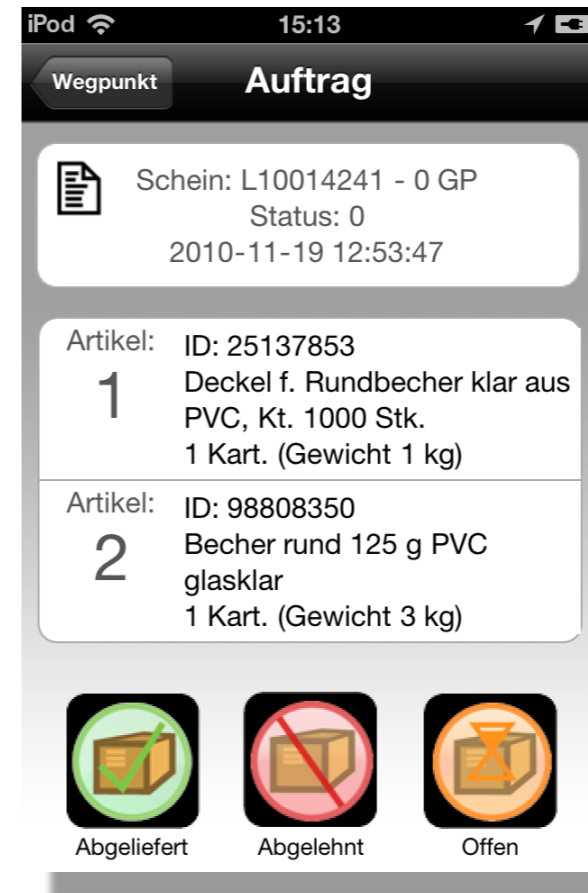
iPod 15:13

Wegpunkt Auftrag

Schein: L10014241 - 0 GP
Status: 0
2010-11-19 12:53:47

Artikel:
1
ID: 25137853
Deckel f. Rundbecher klar aus PVC, Kt. 1000 Stk.
1 Kart. (Gewicht 1 kg)

Artikel:
2
ID: 98808350
Becher rund 125 g PVC glasklar
1 Kart. (Gewicht 3 kg)

Abgeliefert
Abgelehnt
Offen